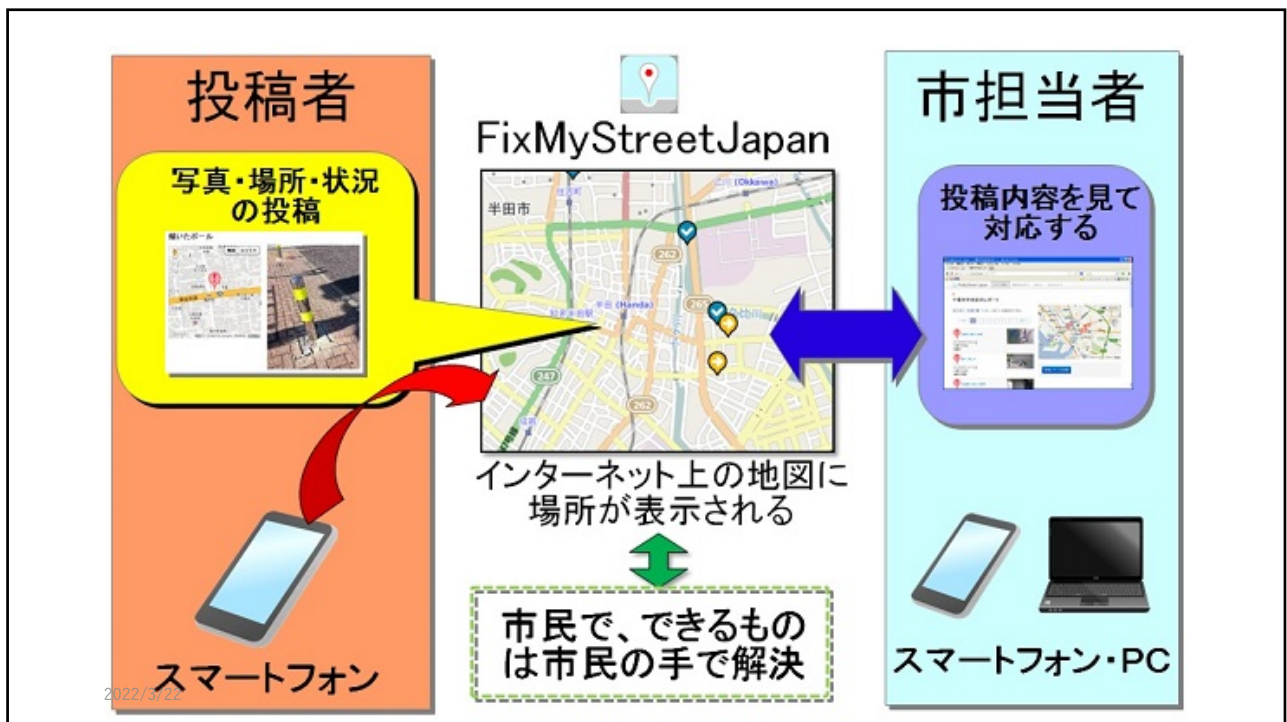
投稿者

写真・場所・状況の投稿

傾いたポール

スマートフォン

2022/3/22

FixMyStreetJapan

半田市

(Okkawa)

262

半田 (Handa)

247

262

インターネット上の地図に場所が表示される

市民で、できるものは市民の手で解決

市担当者

投稿内容を見て対応する

スマートフォン・PC